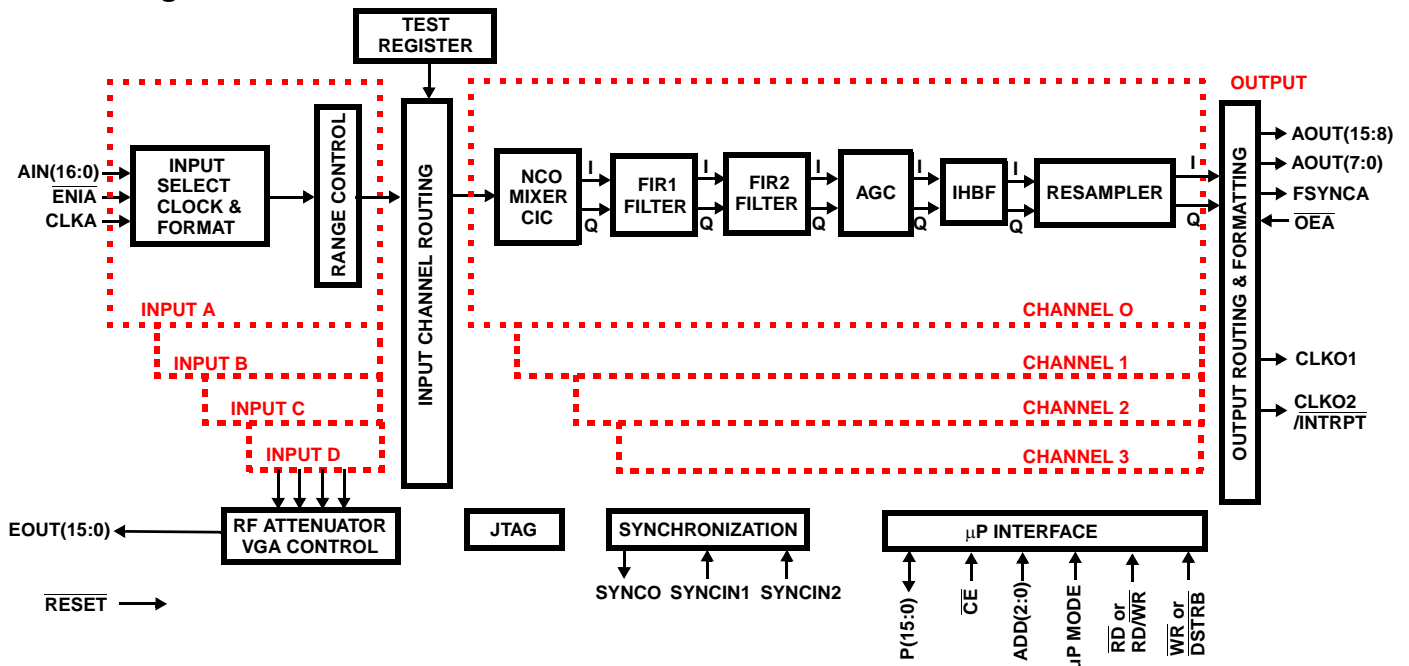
TEST REGISTER

OUTPUT

AIN(16:0)
$\overline{ENIA}$
CLKA

INPUT SELECT CLOCK & FORMAT

RANGE CONTROL

INPUT CHANNEL ROUTING

NCO MIXER CIC

I
Q

FIR1 FILTER

I
Q

FIR2 FILTER

I
Q

AGC

I
Q

IHBF

I
Q

RESAMPLER

I
Q

OUTPUT ROUTING & FORMATTING

AOUT(15:8)
AOUT(7:0)
FSYNCA
$\overline{OEA}$

INPUT A
INPUT B
INPUT C
INPUT D

CHANNEL O
CHANNEL 1
CHANNEL 2
CHANNEL 3

CLKO1
CLKO2 /INTRPT

EOUT(15:0)

RF ATTENUATOR VGA CONTROL

JTAG

SYNCHRONIZATION

SYNCO SYNCIN1 SYNCIN2

µP INTERFACE

P(15:0)
$\overline{CE}$
ADD(2:0)
µP MODE
$\overline{RD}$ or RD/$\overline{WR}$
$\overline{WR}$ or DSTRB

$\overline{RESET}$